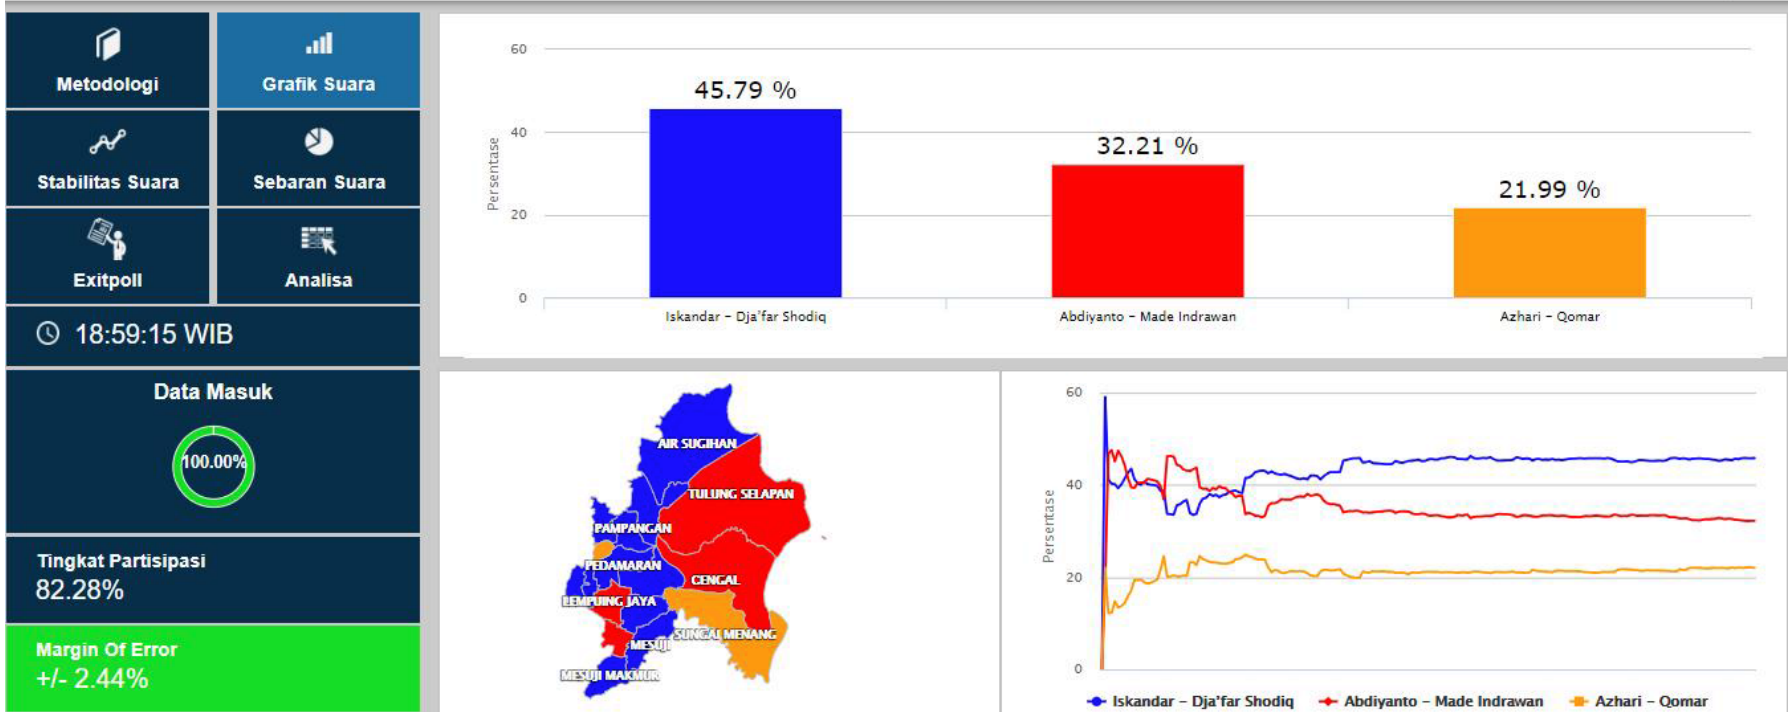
Metodologi

Grafik Suara

Stabilitas Suara

Sebaran Suara

Exitpoll

Analisa

18:59:15 WIB

Data Masuk

100.00%

Tingkat Partisipasi
82.28%

Margin Of Error
+/- 2.44%

60
40
20
0
Persentase

45.79 %
32.21 %
21.99 %

Iskandar - Dja'far Shodiq
Abdiyanto - Made Indrawan
Azhari - Qomar

AIR SUGIHAN
TULUNG SELAPAN
PAMPANGAN
PEDAMARAN
CENGAL
LEMPUING JAYA
SUNGAI MENANG
MESUJI
MESUJI MAKMUR

60
40
20
0
Persentase

Iskandar - Dja'far Shodiq
Abdiyanto - Made Indrawan
Azhari - Qomar